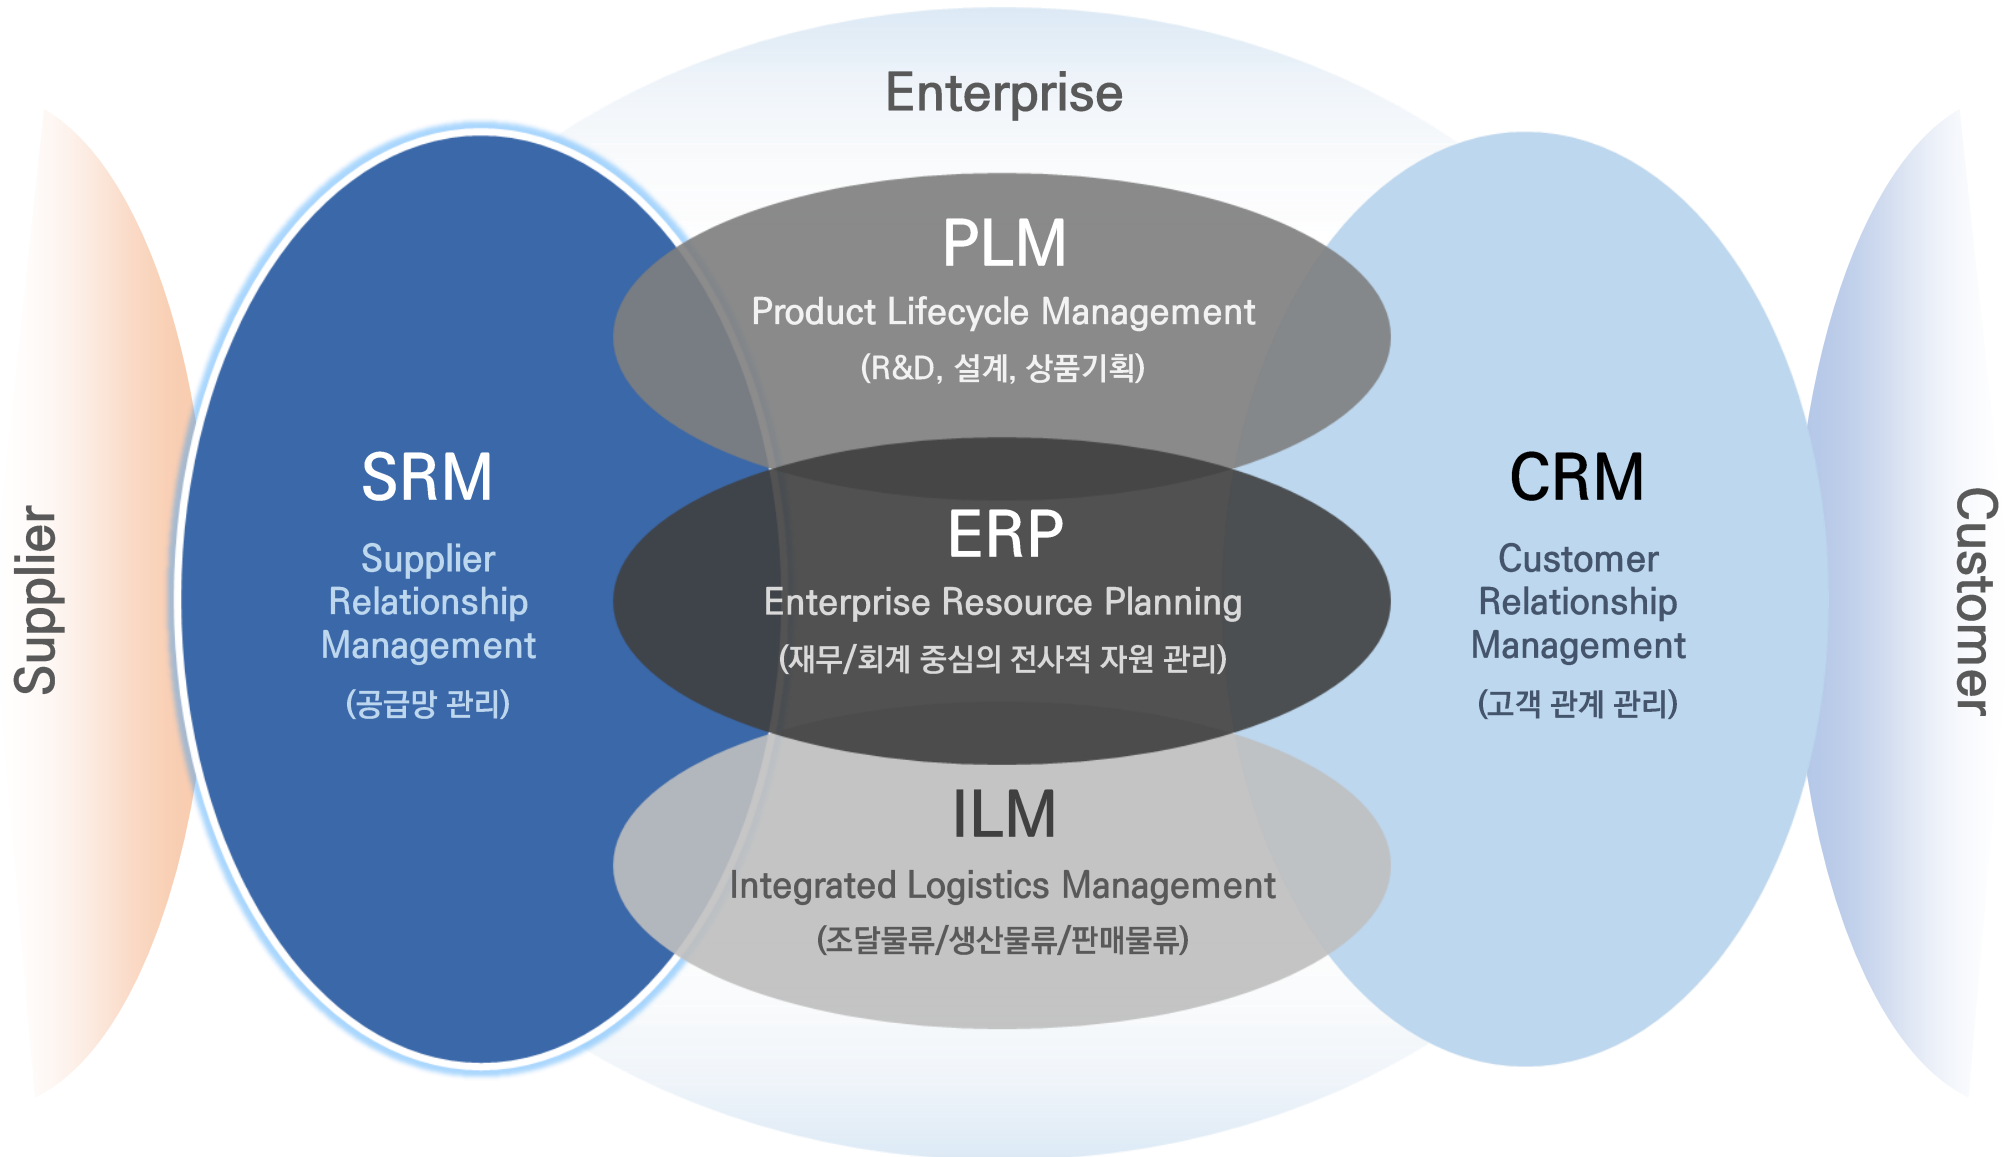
Enterprise

Supplier

SRM
Supplier Relationship Management
(공급망 관리)

PLM
Product Lifecycle Management
(R&D, 설계, 상품기획)

ERP
Enterprise Resource Planning
(재무/회계 중심의 전사적 자원 관리)

ILM
Integrated Logistics Management
(조달물류/생산물류/판매물류)

CRM
Customer Relationship Management
(고객 관계 관리)

Customer